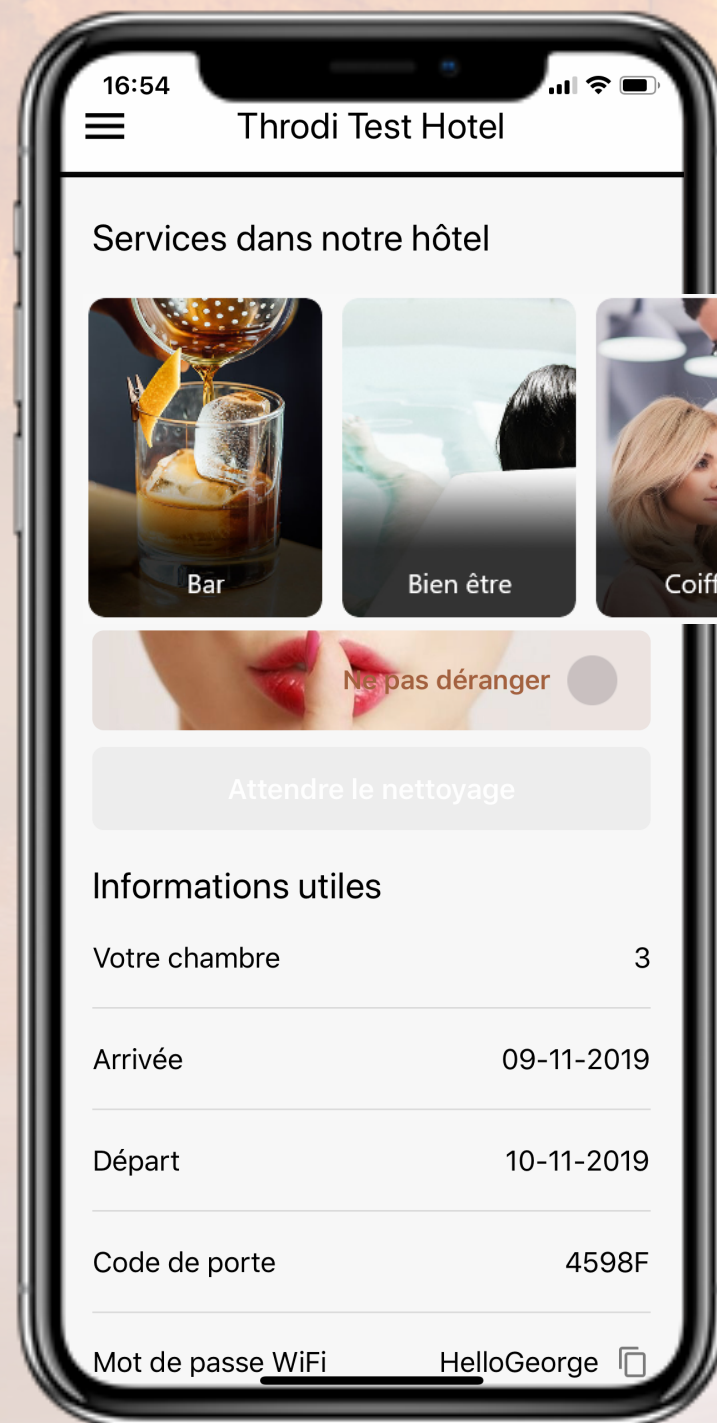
16:54

Throdi Test Hotel

Services dans notre hôtel

Bar

Bien être

Coiff

Ne pas déranger

Attendre le nettoyage

Informations utiles

Votre chambre 3

Arrivée 09-11-2019

Départ 10-11-2019

Code de porte 4598F

Mot de passe WiFi HelloGeorge